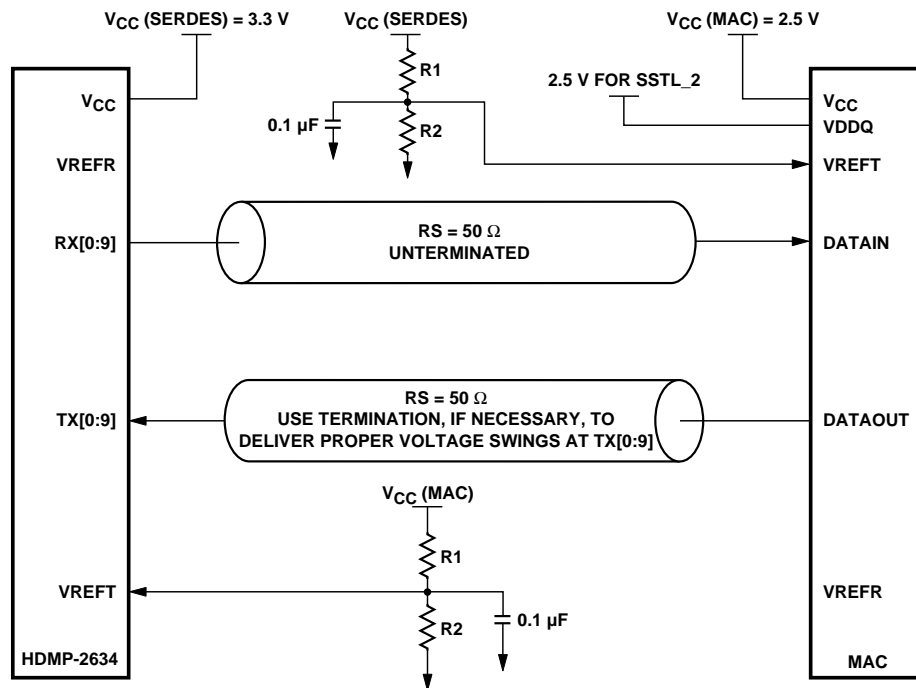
$V_{CC}$ (SERDES) = 3.3 V

$V_{CC}$ (SERDES)

$V_{CC}$ (MAC) = 2.5 V

R1

2.5 V FOR SSTL_2

$V_{CC}$

$V_{CC}$

0.1 µF

VDDQ

R2

VREFR

VREFT

RS = 50 $\Omega$
UNTERMINATED

RX[0:9]

DATAIN

RS = 50 $\Omega$
USE TERMINATION, IF NECESSARY, TO DELIVER PROPER VOLTAGE SWINGS AT TX[0:9]

TX[0:9]

DATAOUT

$V_{CC}$ (MAC)

R1

VREFT

VREFR

R2

0.1 µF

HDMP-2634

MAC